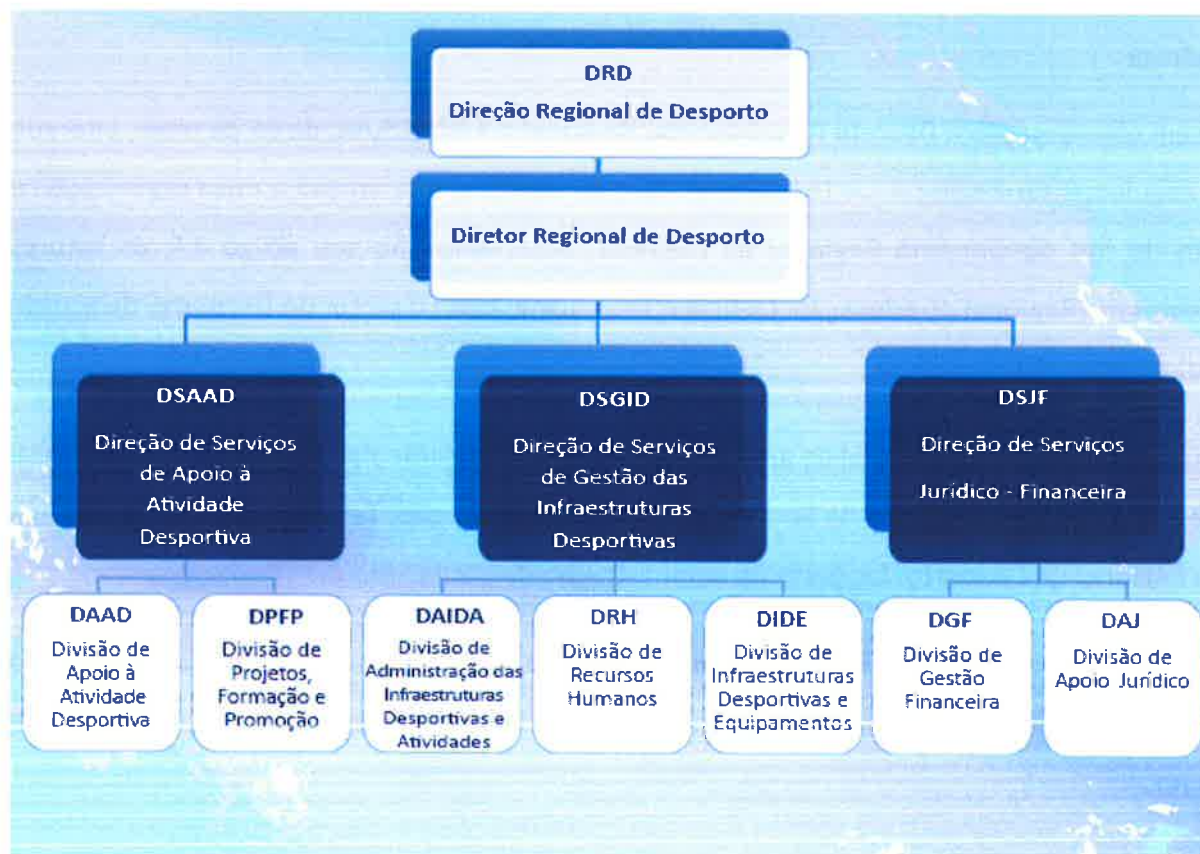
DRD
Direção Regional de Desporto

Diretor Regional de Desporto

DSAAD
Direção de Serviços de Apoio à Atividade Desportiva

DSGID
Direção de Serviços de Gestão das Infraestruturas Desportivas

DSJF
Direção de Serviços Jurídico - Financeira

DAAD
Divisão de Apoio à Atividade Desportiva

DPFP
Divisão de Projetos, Formação e Promoção

DAIDA
Divisão de Administração das Infraestruturas Desportivas e Atividades

DRH
Divisão de Recursos Humanos

DIDE
Divisão de Infraestruturas Desportivas e Equipamentos

DGF
Divisão de Gestão Financeira

DAJ
Divisão de Apoio Jurídico